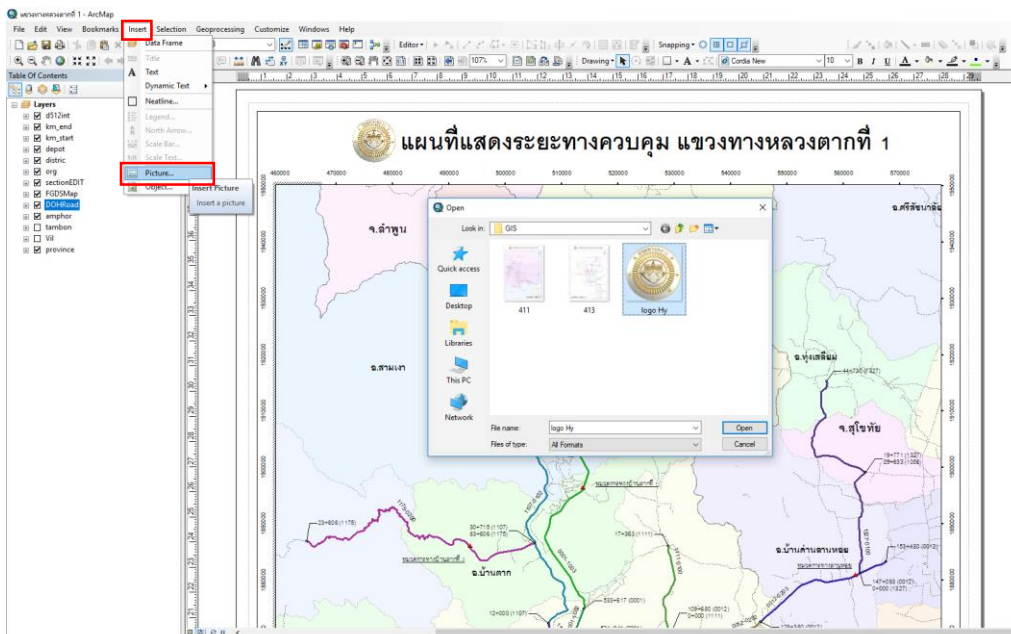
แขวงทางหลวงตากที่ 1 - ArcMap

File Edit View Bookmarks Insert Selection Geoprocessing Customize Windows Help

Data Frame
Title
Text
Dynamic Text
Neatline...
Legend...
North Arrow...
Scale Bar...
Scale Text...
Picture...
Object...

Insert Picture
Insert a picture

Editor
Snapping
107%
Drawing
Cordia New
10
B I U

Table Of Contents
Layers
d512int
km_end
km_start
depot
distric
org
sectionEDIT
FGDSMap
DOHRoad
amphor
tambon
Vil
province

แผนที่แสดงระยะทางควบคุม แขวงทางหลวงตากที่ 1

460000 470000 480000 490000 500000 510000 520000 530000 540000 550000 560000 570000

จ.ลำพูน
จ.ศรีสัชนาลัย
จ.สามเงา
จ.ทุ่งเสลี่ยม
จ.สุโขทัย
จ.บ้านตาก
จ.บ้านด่านลานหอย

Open
Look in: GIS
Quick access
Desktop
Libraries
This PC
Network
411
413
logo Hy
File name: logo Hy
Files of type: All Formats
Open
Cancel

44+735 (1327)
19+771 (1327)
29+653 (1056)
153+450 (0012)
147+093 (0012)
0+000 (1327)
23+806 (1175)
30+715 (1107)
53+606 (1175)
17+363 (1111)
12+000 (1107)
533+617 (0001)
109+680 (0012)
0+000 (1111)